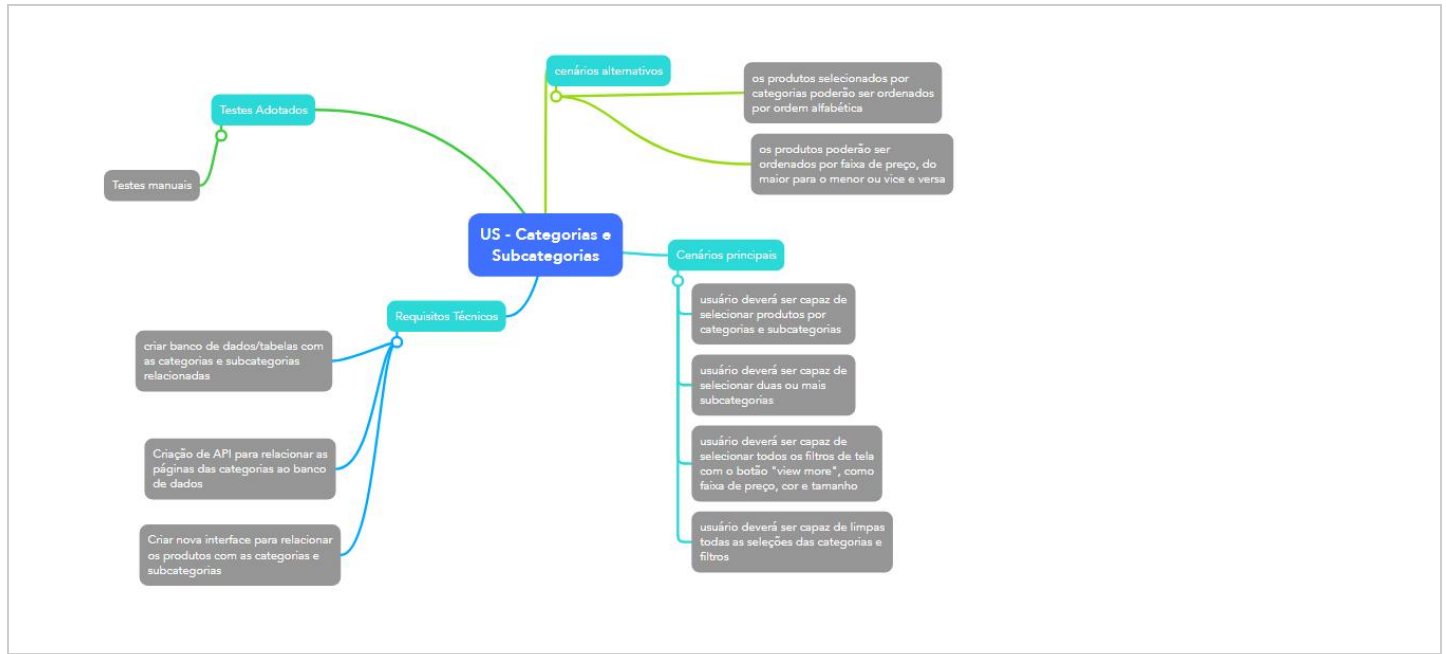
US - Categorias e Subcategorias

Testes Adotados

Testes manuais

cenários alternativos

os produtos selecionados por categorias poderão ser ordenados por ordem alfabética

os produtos poderão ser ordenados por faixa de preço, do maior para o menor ou vice e versa

Cenários principais

usuário deverá ser capaz de selecionar produtos por categorias e subcategorias

usuário deverá ser capaz de selecionar duas ou mais subcategorias

usuário deverá ser capaz de selecionar todos os filtros de tela com o botão "view more", como faixa de preço, cor e tamanho

usuário deverá ser capaz de limpas todas as seleções das categorias e filtros

Requisitos Técnicos

criar banco de dados/tabelas com as categorias e subcategorias relacionadas

Criação de API para relacionar as páginas das categorias ao banco de dados

Criar nova interface para relacionar os produtos com as categorias e subcategorias